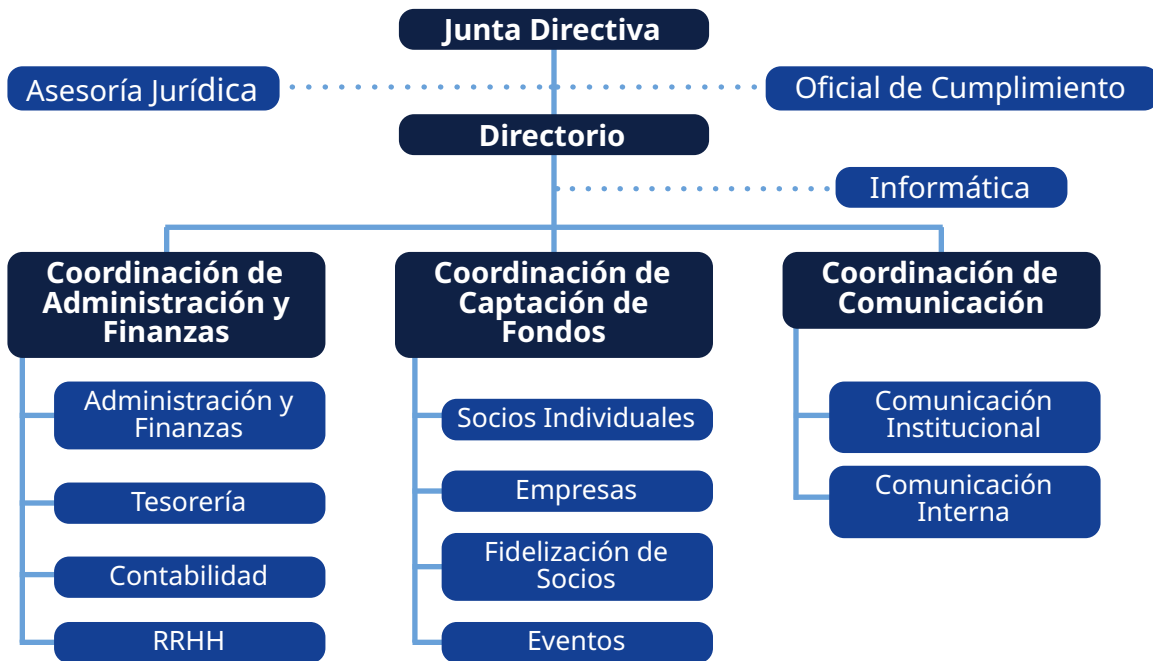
Junta Directiva

Asesoría Jurídica

Oficial de Cumplimiento

Directorio

Informática

Coordinación de Administración y Finanzas

Administración y Finanzas

Tesorería

Contabilidad

RRHH

Coordinación de Captación de Fondos

Socios Individuales

Empresas

Fidelización de Socios

Eventos

Coordinación de Comunicación

Comunicación Institucional

Comunicación Interna